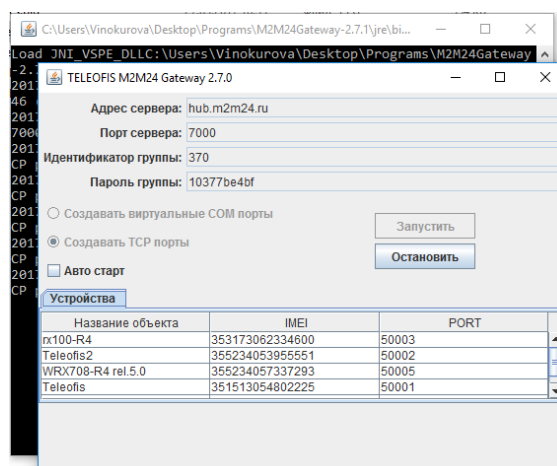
C:\Users\Vinokurova\Desktop\Programs\M2M24Gateway-2.7.1\jre\bi...

Load JNI_VSPE_DLLC:\Users\Vinokurova\Desktop\Programs\M2M24Gateway
-2.
201
46 (
201
7000
201
CP p
201
CP p
201
CP p
201
CP p
201
CP p

TELEOFIS M2M24 Gateway 2.7.0

Адрес сервера: hub.m2m24.ru
Порт сервера: 7000
Идентификатор группы: 370
Пароль группы: 10377be4bf

Создавать виртуальные COM порты
Создавать TCP порты
Авто старт

Запустить
Остановить

Устройства

| Название объекта | IMEI | PORT |
|---|---|---|
| rx100-R4 | 353173062334600 | 50003 |
| Teleofis2 | 355234053955551 | 50002 |
| WRX708-R4 rel.5.0 | 355234057337293 | 50005 |
| Teleofis | 351513054802225 | 50001 |